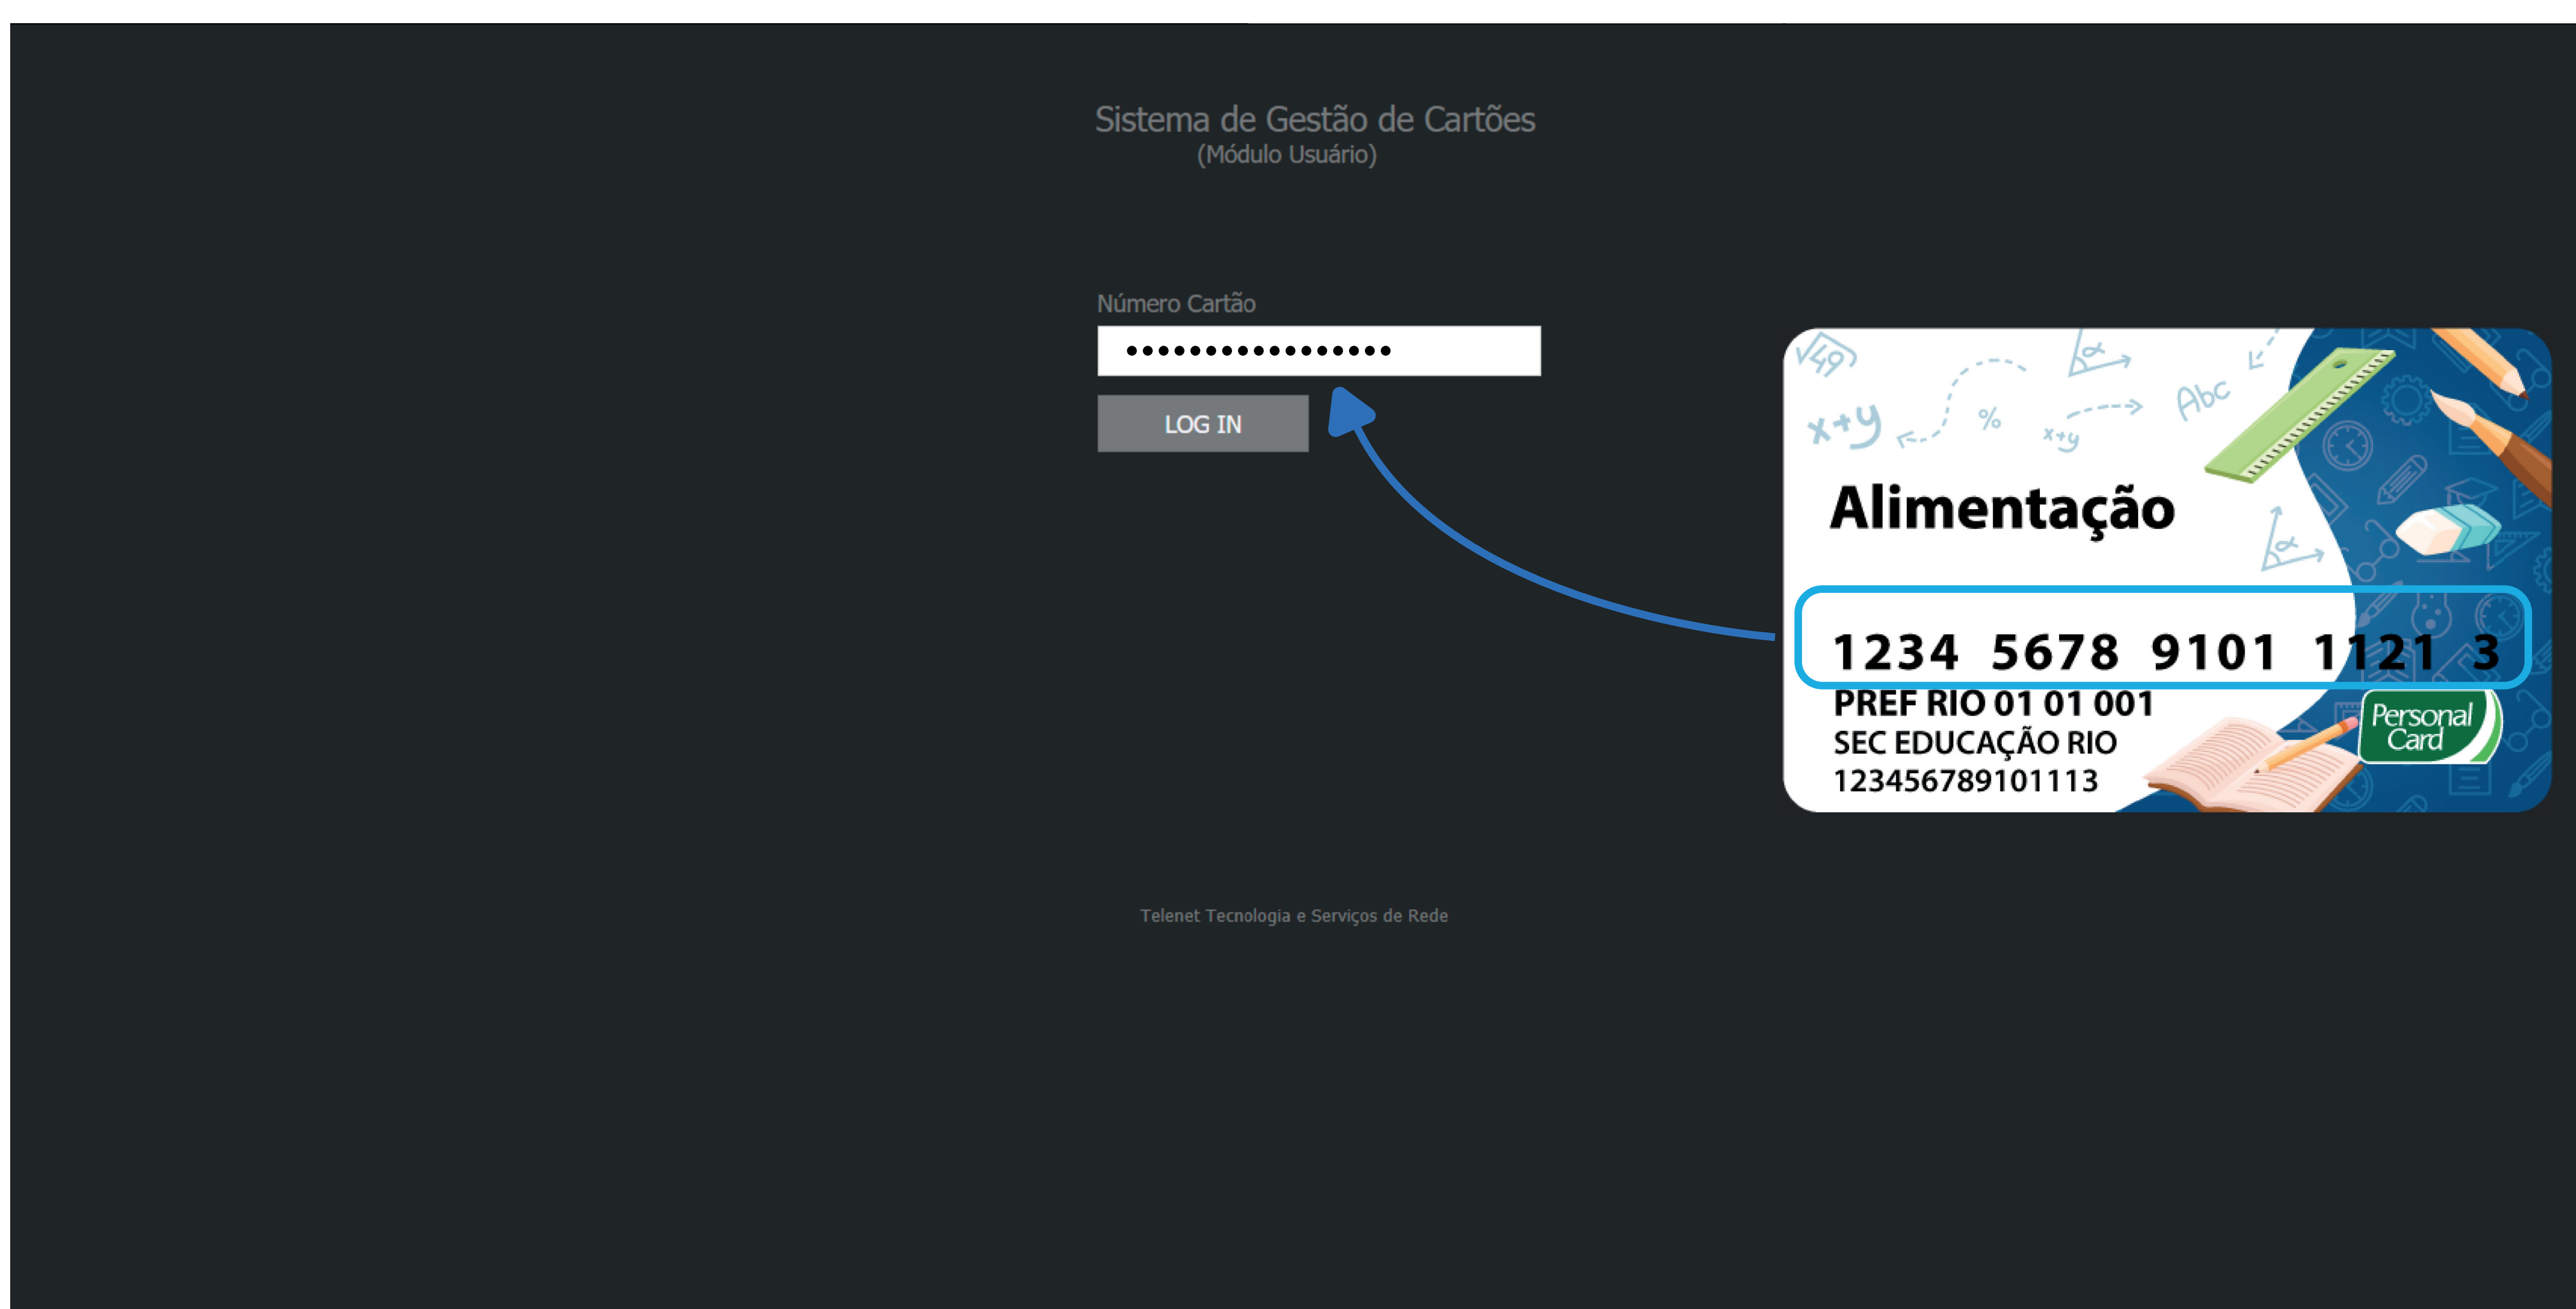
Sistema de Gestão de Cartões
(Módulo Usuário)

Número Cartão

•••••••••••••••••

LOG IN

$\sqrt{49}$ $x+y$ % $x+y$ Abc

Alimentação

1234 5678 9101 1121 3

PREF RIO 01 01 001
SEC EDUCAÇÃO RIO
123456789101113

Personal Card

Telenet Tecnologia e Serviços de Rede